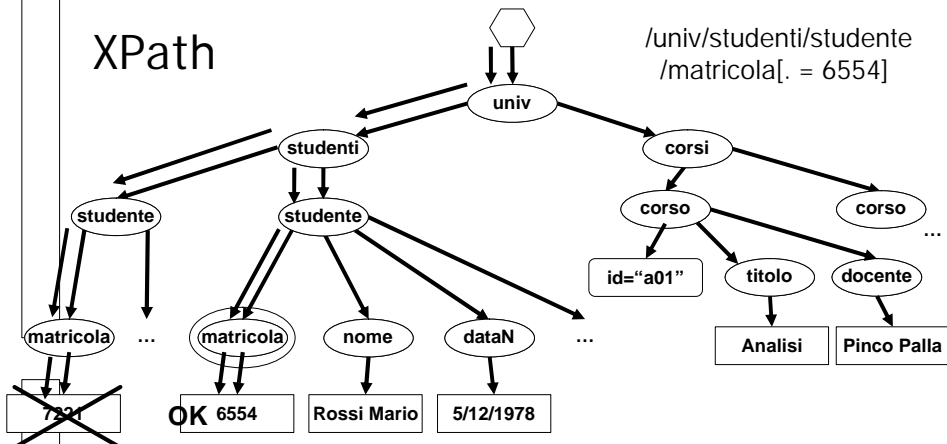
XPath

/univ/studenti/studente /matricola[. = 6554]

univ

studenti

corsi

studente

studente

corso

corso

...

id="a01"

titolo

docente

matricola

...

matricola

nome

dataN

...

Analisi

Pinco Palla

7221

OK 6554

Rossi Mario

5/12/1978